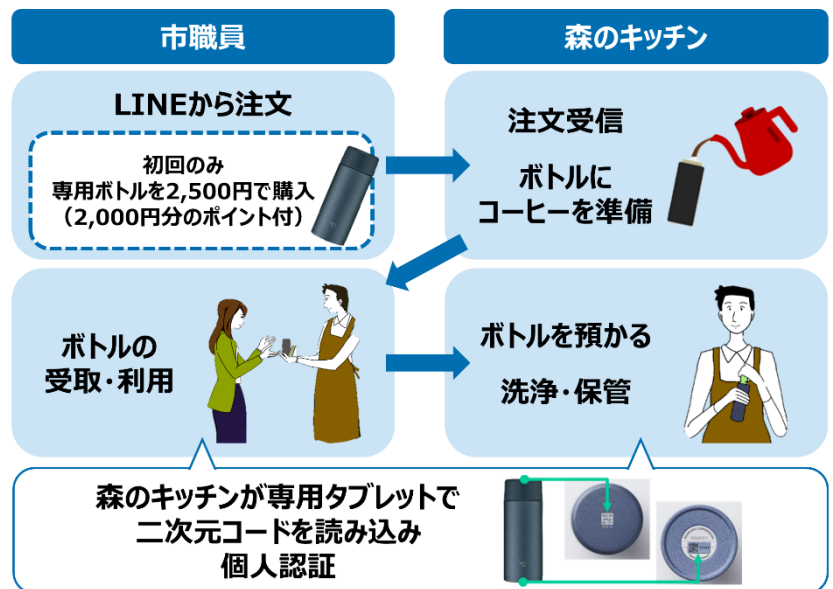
市職員

森のキッチン

LINEから注文

初回のみ
専用ボトルを2,500円で購入
（2,000円分のポイント付）

注文受信

ボトルに
コーヒーを準備

ボトルの
受取・利用

ボトルを預かる

洗浄・保管

森のキッチンが専用タブレットで
二次元コードを読み込み
個人認証